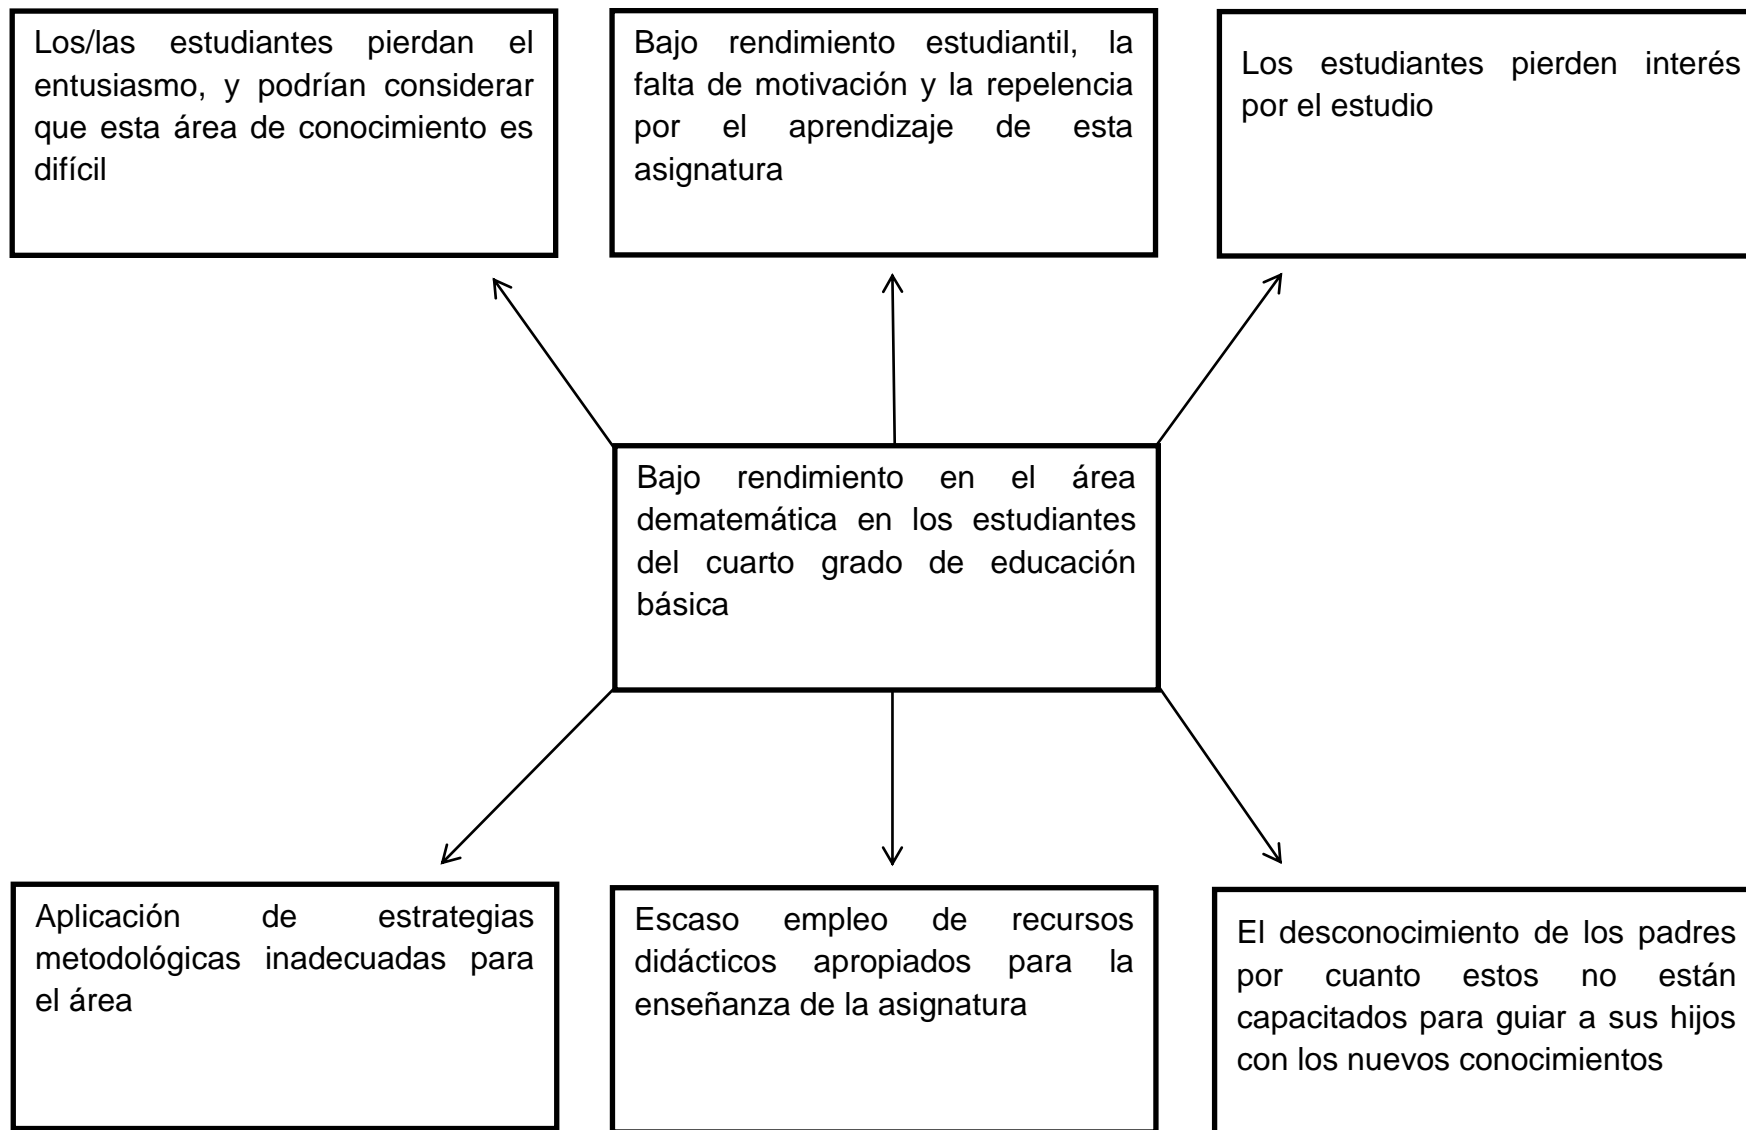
Los/las estudiantes pierdan el entusiasmo, y podrían considerar que esta área de conocimiento es difícil

Bajo rendimiento estudiantil, la falta de motivación y la repelencia por el aprendizaje de esta asignatura

Los estudiantes pierden interés por el estudio

Bajo rendimiento en el área dematemática en los estudiantes del cuarto grado de educación básica

Aplicación de estrategias metodológicas inadecuadas para el área

Escaso empleo de recursos didácticos apropiados para la enseñanza de la asignatura

El desconocimiento de los padres por cuanto estos no están capacitados para guiar a sus hijos con los nuevos conocimientos